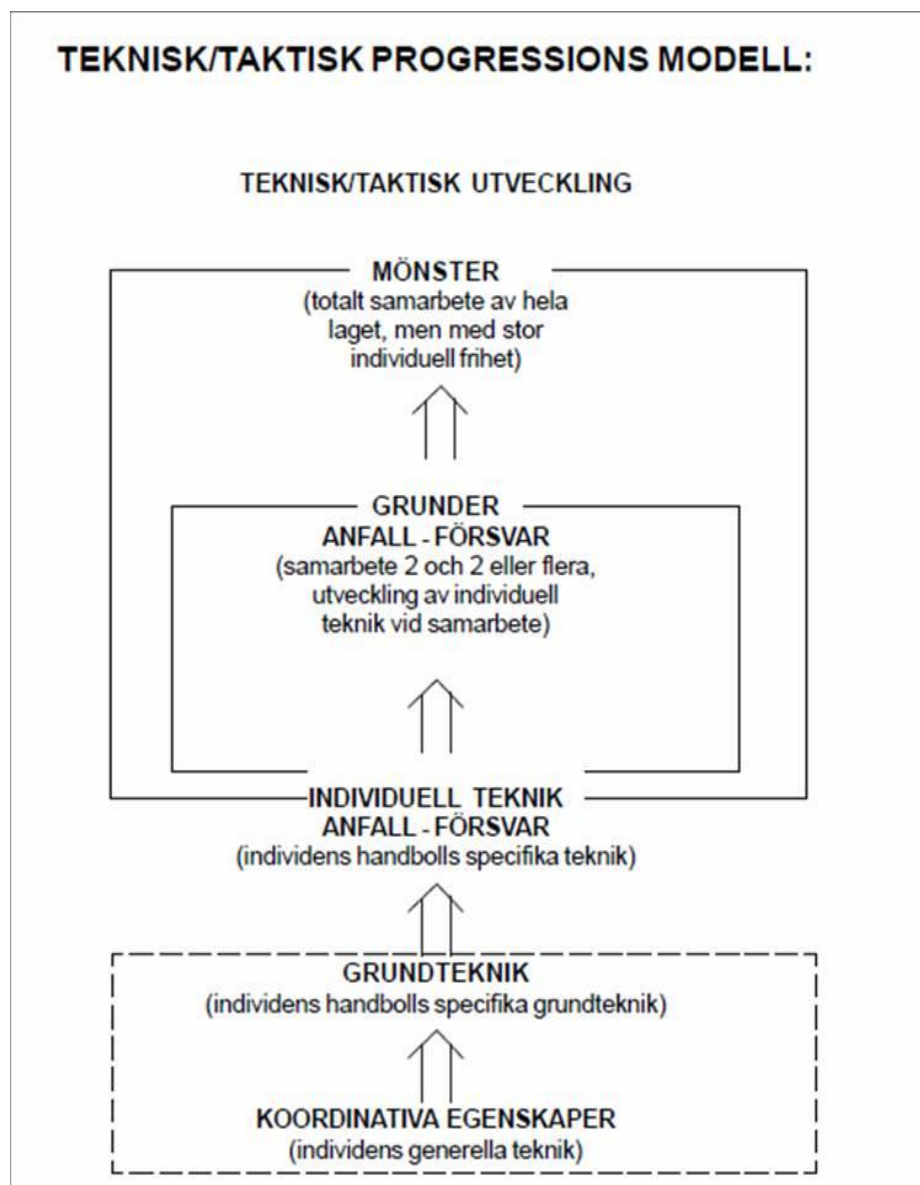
TEKNISK/TAKTISK PROGRESSIONS MODELL:

TEKNISK/TAKTISK UTVECKLING

MÖNSTER
(totalt samarbete av hela laget, men med stor individuell frihet)

GRUNDER
ANFALL - FÖRSVAR
(samarbete 2 och 2 eller flera, utveckling av individuell teknik vid samarbete)

INDIVIDUELL TEKNIK
ANFALL - FÖRSVAR
(individens handbolls specifika teknik)

GRUNDTEKNIK
(individens handbolls specifika grundteknik)

KOORDINATIVA EGENSKAPER
(individens generella teknik)